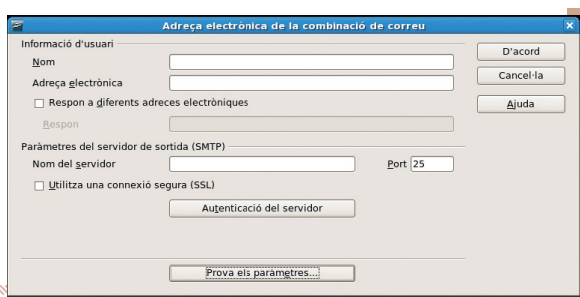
Adreça electrònica de la combinació de correu

Informació d'usuari

Nom

Adreça electrònica

Respon a diferents adreces electròniques

Respon

Paràmetres del servidor de sortida (SMTP)

Nom del servidor

Port 25

Utilitza una connexió segura (SSL)

Autenticació del servidor

Prova els paràmetres...

D'acord

Cancel·la

Ajuda